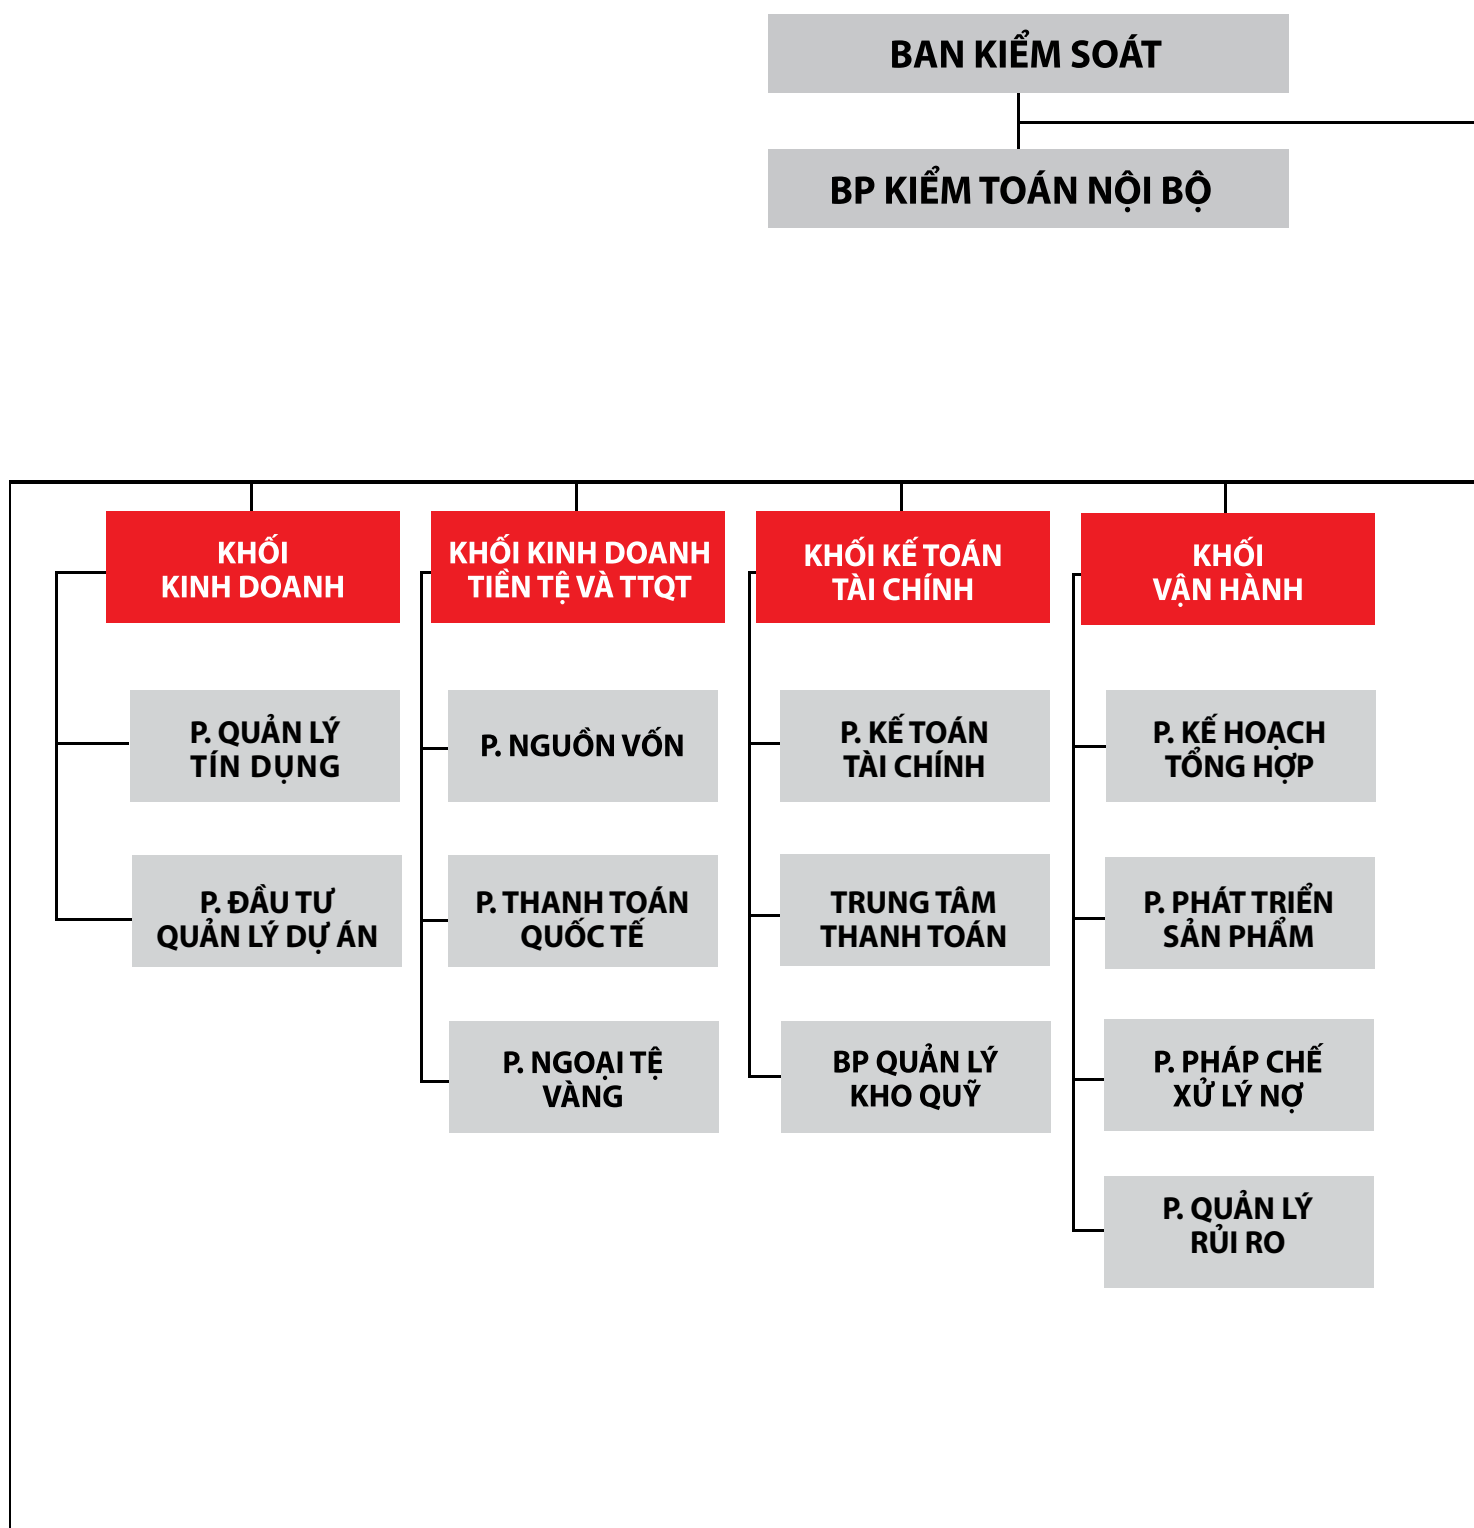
BAN KIỂM SOÁT

BP KIỂM TOÁN NỘI BỘ

KHỐI KINH DOANH

P. QUẢN LÝ TÍN DỤNG

P. ĐẦU TƯ QUẢN LÝ DỰ ÁN

KHỐI KINH DOANH TIỀN TỆ VÀ TTQT

P. NGUỒN VỐN

P. THANH TOÁN QUỐC TẾ

P. NGOẠI TỆ VÀNG

KHỐI KẾ TOÁN TÀI CHÍNH

P. KẾ TOÁN TÀI CHÍNH

TRUNG TÂM THANH TOÁN

BP QUẢN LÝ KHO QUỸ

KHỐI VẬN HÀNH

P. KẾ HOẠCH TỔNG HỢP

P. PHÁT TRIỂN SẢN PHẨM

P. PHÁP CHẾ XỬ LÝ NỢ

P. QUẢN LÝ RỦI RO